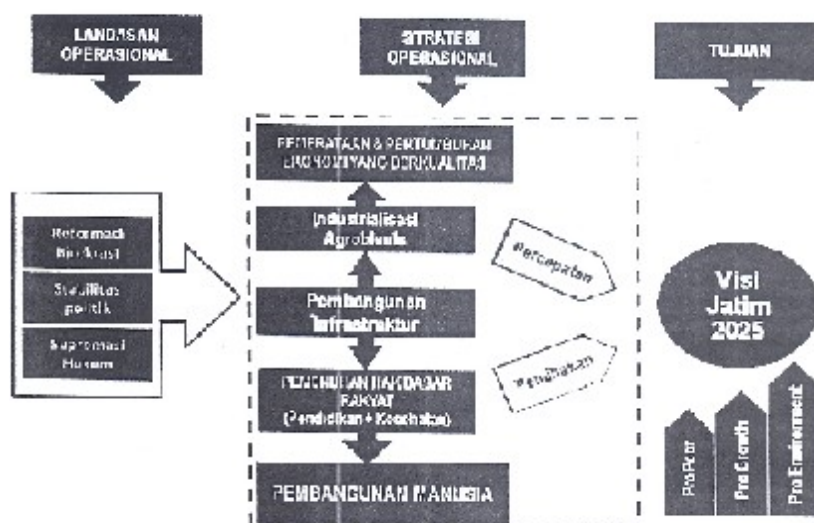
LANDASAN OPERASIONAL

STRATEGI OPERASIONAL

TUJUAN

Reformasi Birokrasi

Stabilitas politik

Supremasi Hukum

PEMERATAAN & PERTUMBUHAN EKONOMI YANG BERKUALITAS

Industrialisasi Agrobisnis

Percepatan

Pembangunan Infrastruktur

Penguatan

PEMENUHAN HAK DASAR RAKYAT (Pendidikan + Kesehatan)

PEMBANGUNAN MANUSIA

Visi Jatim 2025

Pro Poor

Pro Growth

Pro Environment